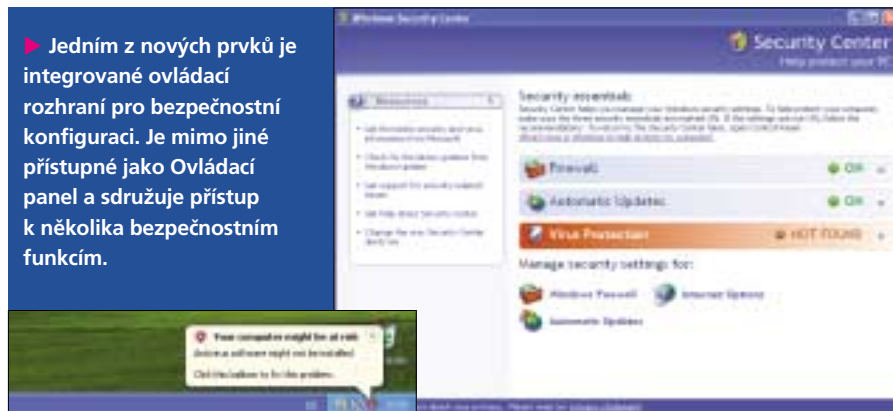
Jedním z nových prvků je integrované ovládací rozhraní pro bezpečnostní konfiguraci. Je mimo jiné přístupné jako Ovládací panel a sdružuje přístup k několika bezpečnostním funkcím.

Windows Security Center

Security Center
Help protect your PC

Resources

Security essentials

Firewall
ON

Automatic Updates
ON

Virus Protection
NOT FOUND

Manage security settings for:

Windows Firewall
Internet Options
Automatic Updates

Your computer might be at risk
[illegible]
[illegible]